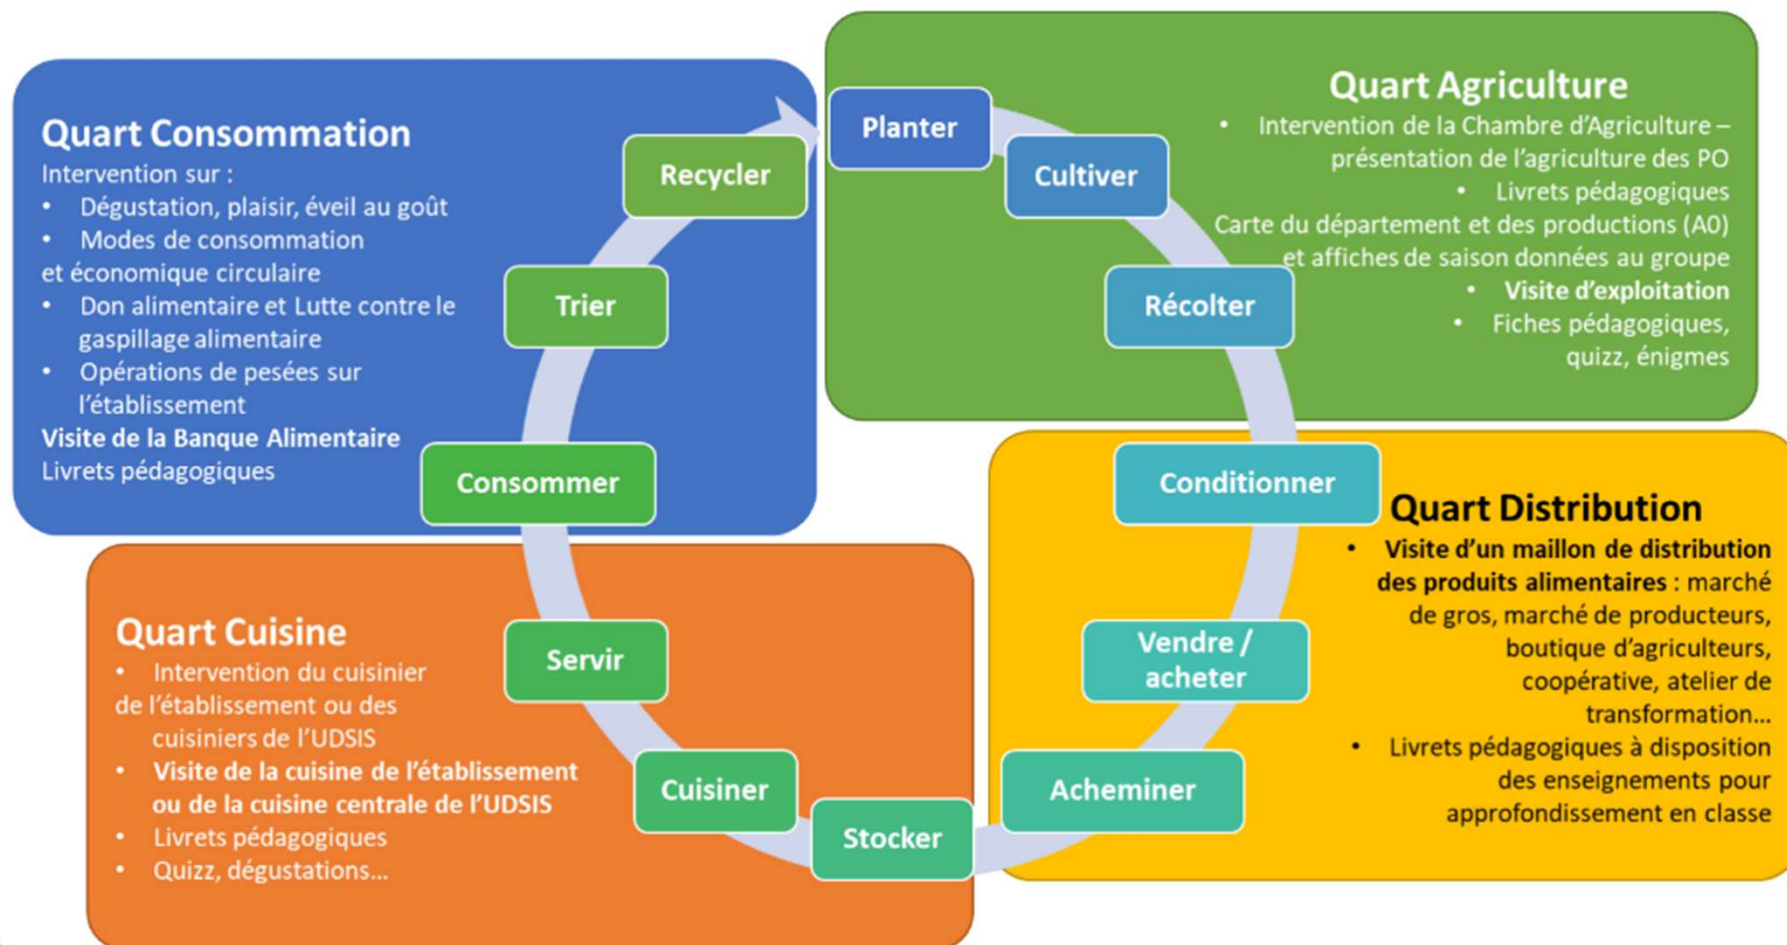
Quart Consommation
Intervention sur :
• Dégustation, plaisir, éveil au goût
• Modes de consommation et économique circulaire
• Don alimentaire et Lutte contre le gaspillage alimentaire
• Opérations de pesées sur l'établissement
Visite de la Banque Alimentaire
Livrets pédagogiques

Recycler
Trier
Consommer
Planter
Cultiver
Récolter

Quart Agriculture
• Intervention de la Chambre d'Agriculture – présentation de l'agriculture des PO
• Livrets pédagogiques
Carte du département et des productions (A0) et affiches de saison données au groupe
• Visite d'exploitation
• Fiches pédagogiques, quizz, énigmes

Conditionner

Quart Distribution
• Visite d'un maillon de distribution des produits alimentaires : marché de gros, marché de producteurs, boutique d'agriculteurs, coopérative, atelier de transformation…
• Livrets pédagogiques à disposition des enseignements pour approfondissement en classe

Vendre / acheter
Acheminer
Stocker
Cuisiner
Servir

Quart Cuisine
• Intervention du cuisinier de l'établissement ou des cuisiniers de l'UDSIS
• Visite de la cuisine de l'établissement ou de la cuisine centrale de l'UDSIS
• Livrets pédagogiques
• Quizz, dégustations…